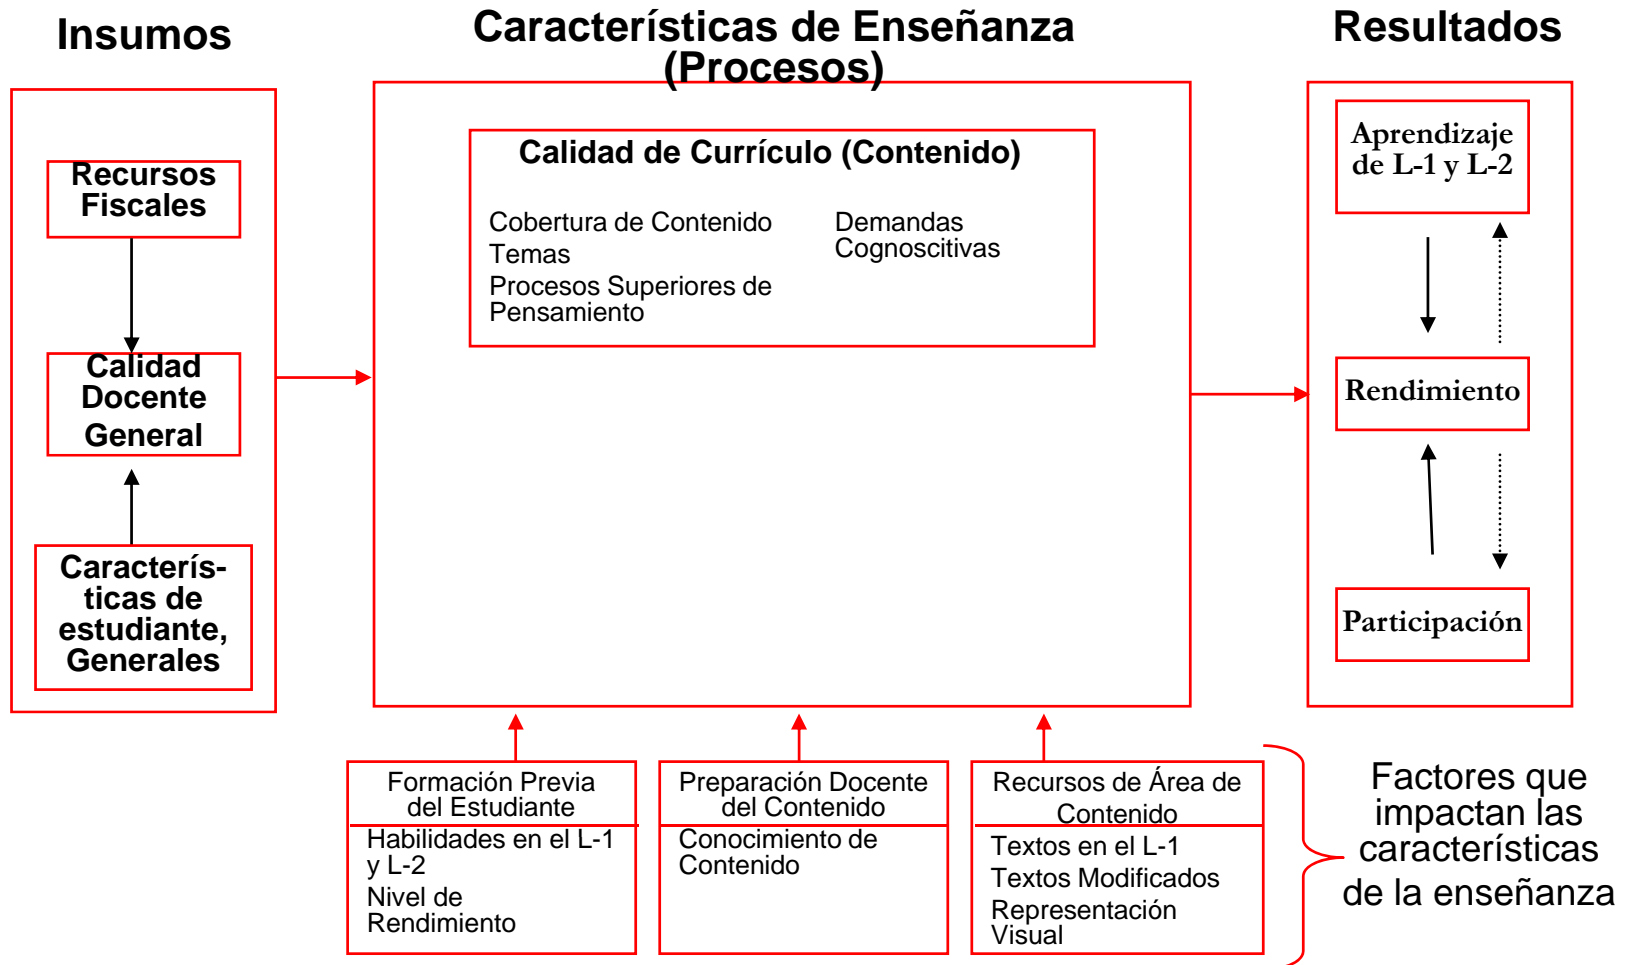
Insumos

Características de Enseñanza (Procesos)

Resultados

Recursos Fiscales

Calidad Docente General

Caracterís-ticas de estudiante, Generales

Calidad de Currículo (Contenido)

Cobertura de Contenido
Temas
Procesos Superiores de Pensamiento

Demandas Cognoscitivas

Aprendizaje de L-1 y L-2

Rendimiento

Participación

Formación Previa del Estudiante
Habilidades en el L-1 y L-2
Nivel de Rendimiento

Preparación Docente del Contenido
Conocimiento de Contenido

Recursos de Área de Contenido
Textos en el L-1
Textos Modificados
Representación Visual

Factores que impactan las características de la enseñanza